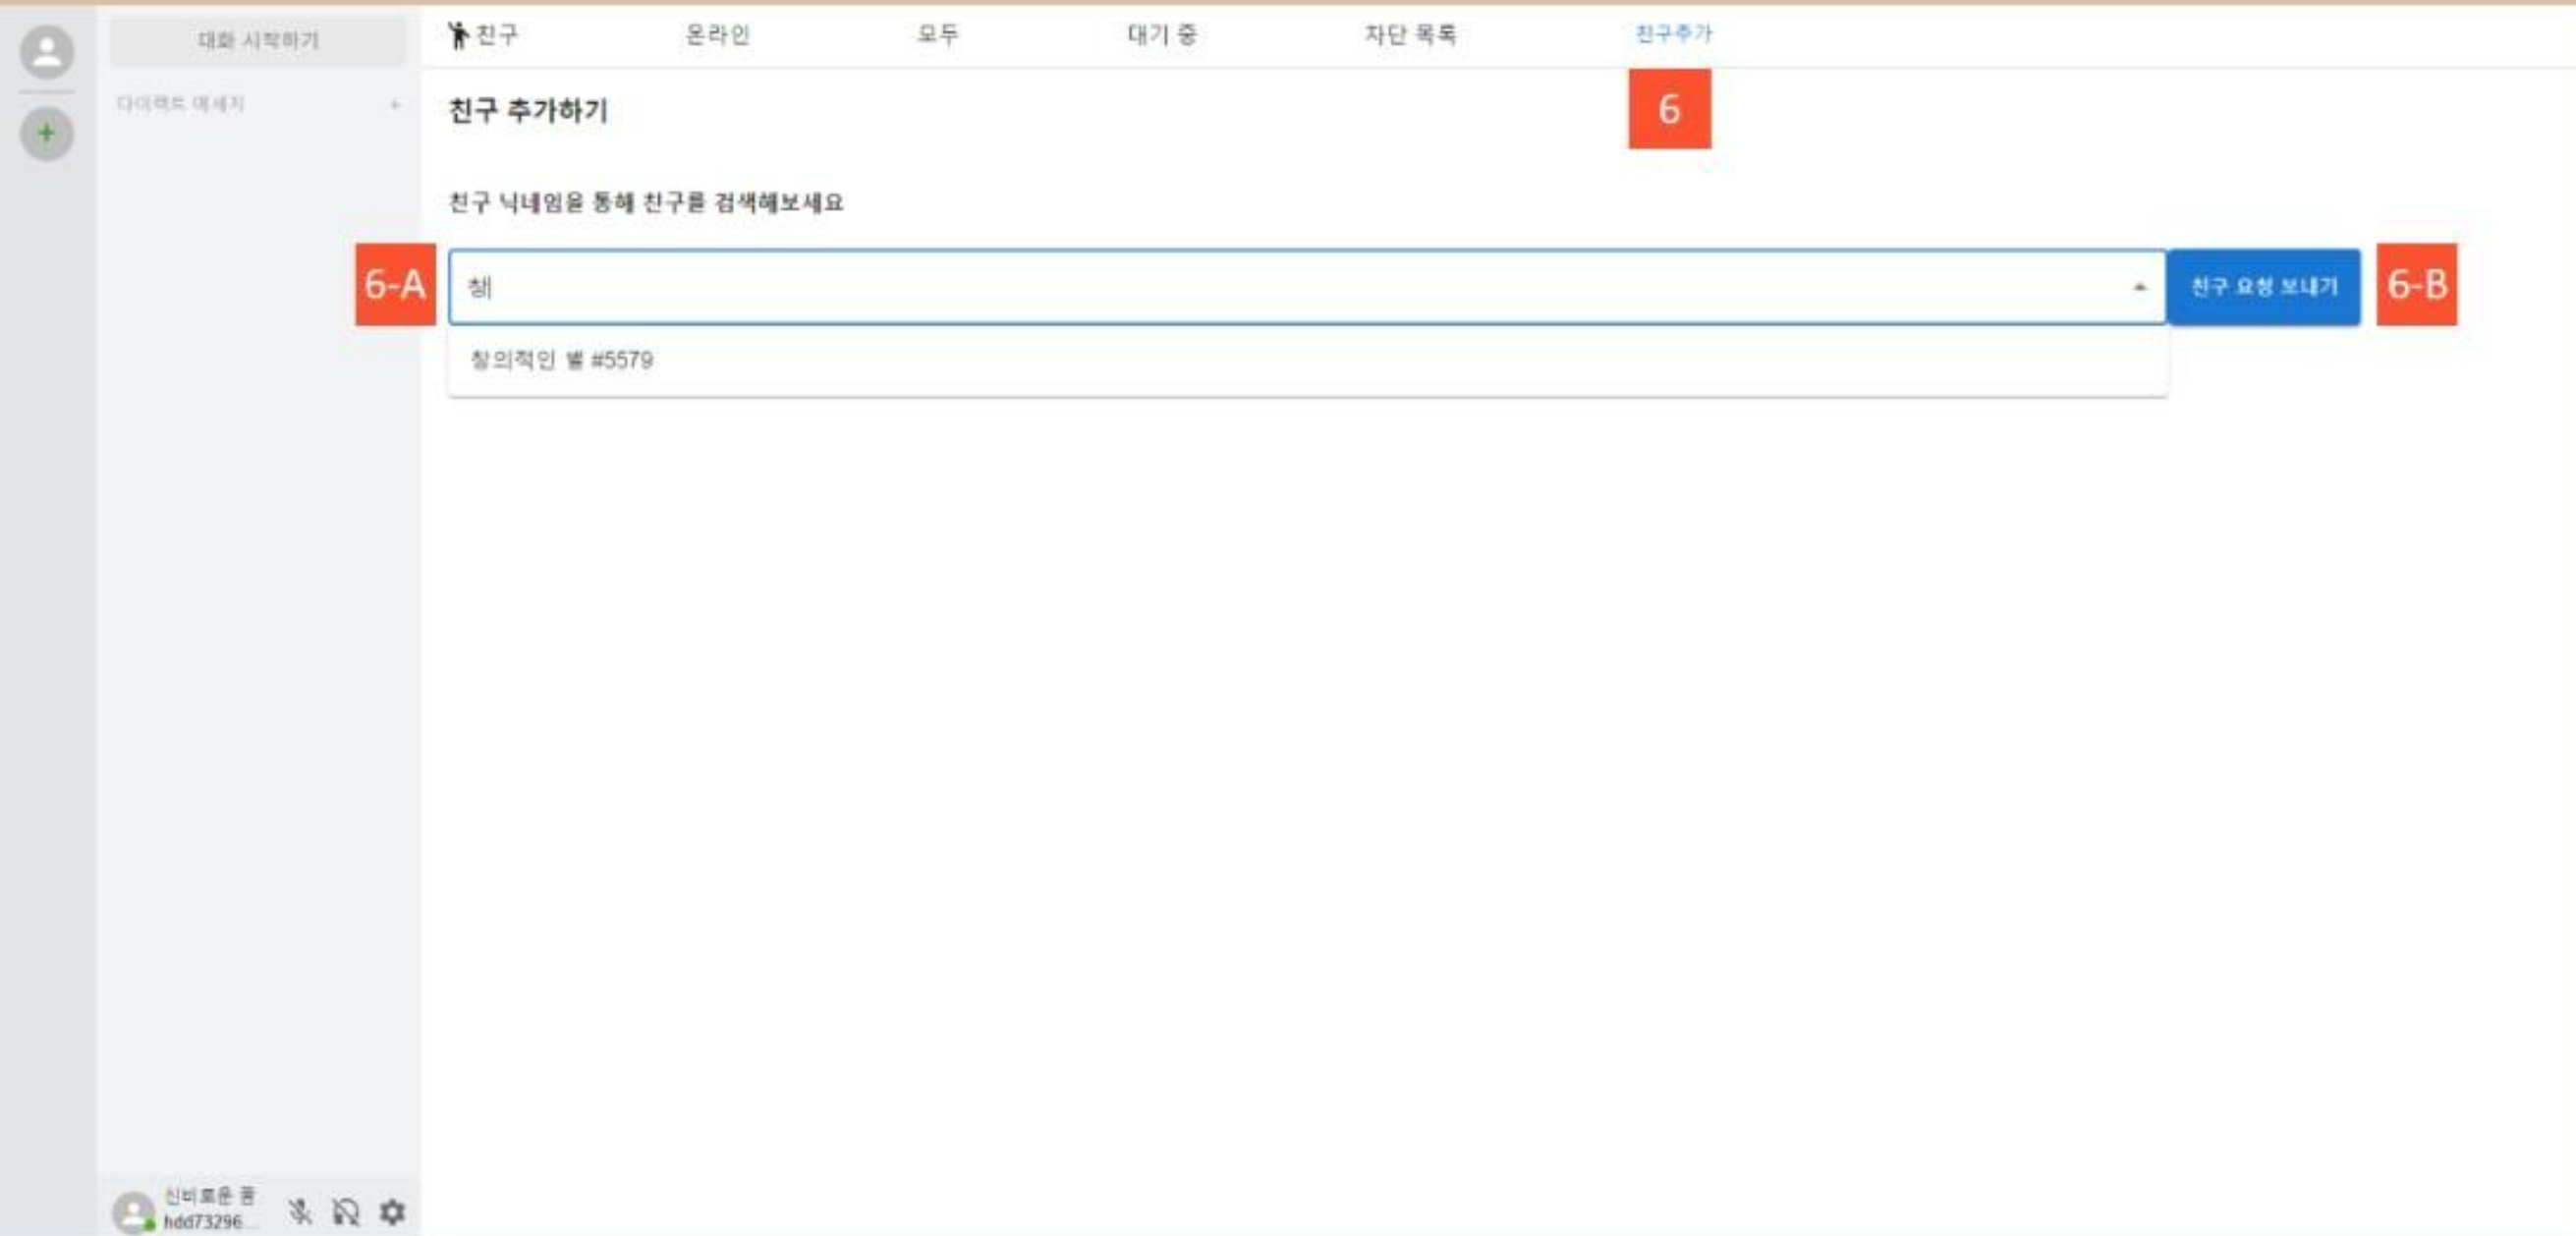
대화 시작하기

다이렉트 메세지 +

친구 온라인 모두 대기 중 차단 목록 친구추가

6

친구 추가하기

친구 닉네임을 통해 친구를 검색해보세요

6-A

창

친구 요청 보내기

6-B

창의적인 별 #5579

신비로운 꿈
hdd73296...